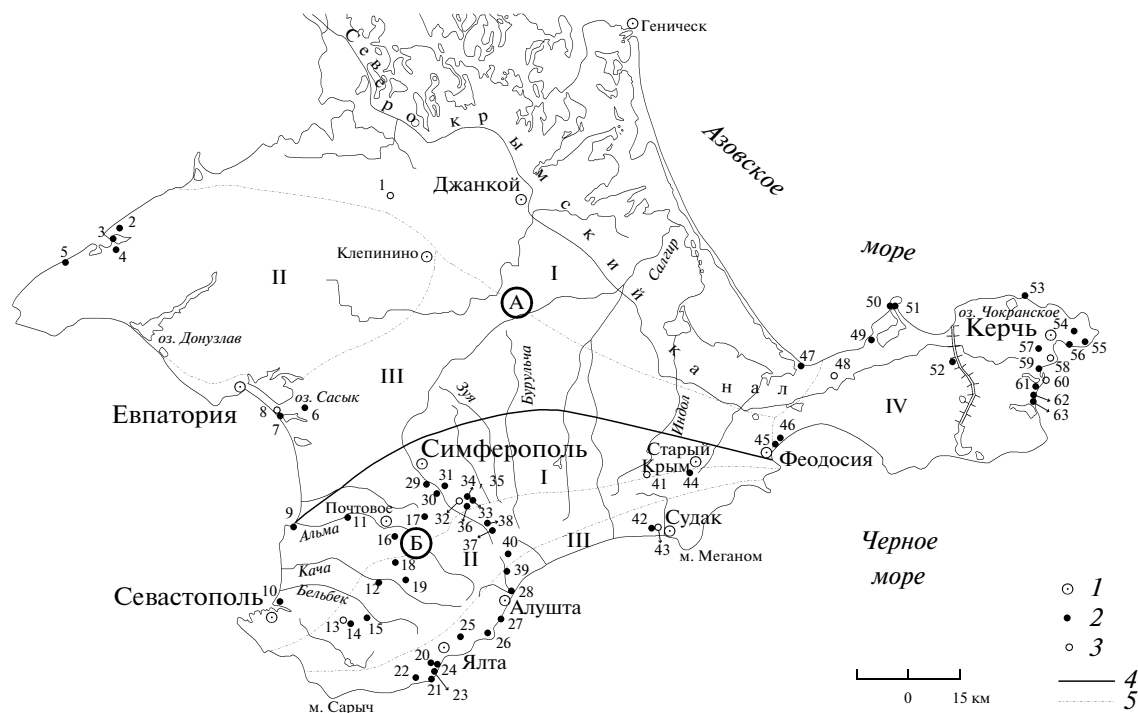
Геническ
Северо-Крымский канал
Азовское море
1
Джанкой
2
3
4
5
Клепинино
II
I
A
Салгир
оз. Донузлав
III
Зуя
Бурульча
Индол
50
51
53
оз. Чокранское
54
Керчь
49
47
48
52
57
56
55
58
59
60
61
62
63
IV
Евпатория
оз. Сасык
8
6
7
Симферополь
I
Старый Крым
46
45
Феодосия
29
31
34
35
30
32
33
41
44
9
Почтовое
11
17
36
38
37
42
Судак
43
м. Меганом
Альма
16
Б
II
40
III
Черное море
18
Кача
12
19
39
28
10
Севастополь
Бельбек
13
14
15
Алушта
27
25
26
20
24
22
21
23
Ялта
м. Сарыч
$\odot$ 1
• 2
○ 3
4
5
0 15 км